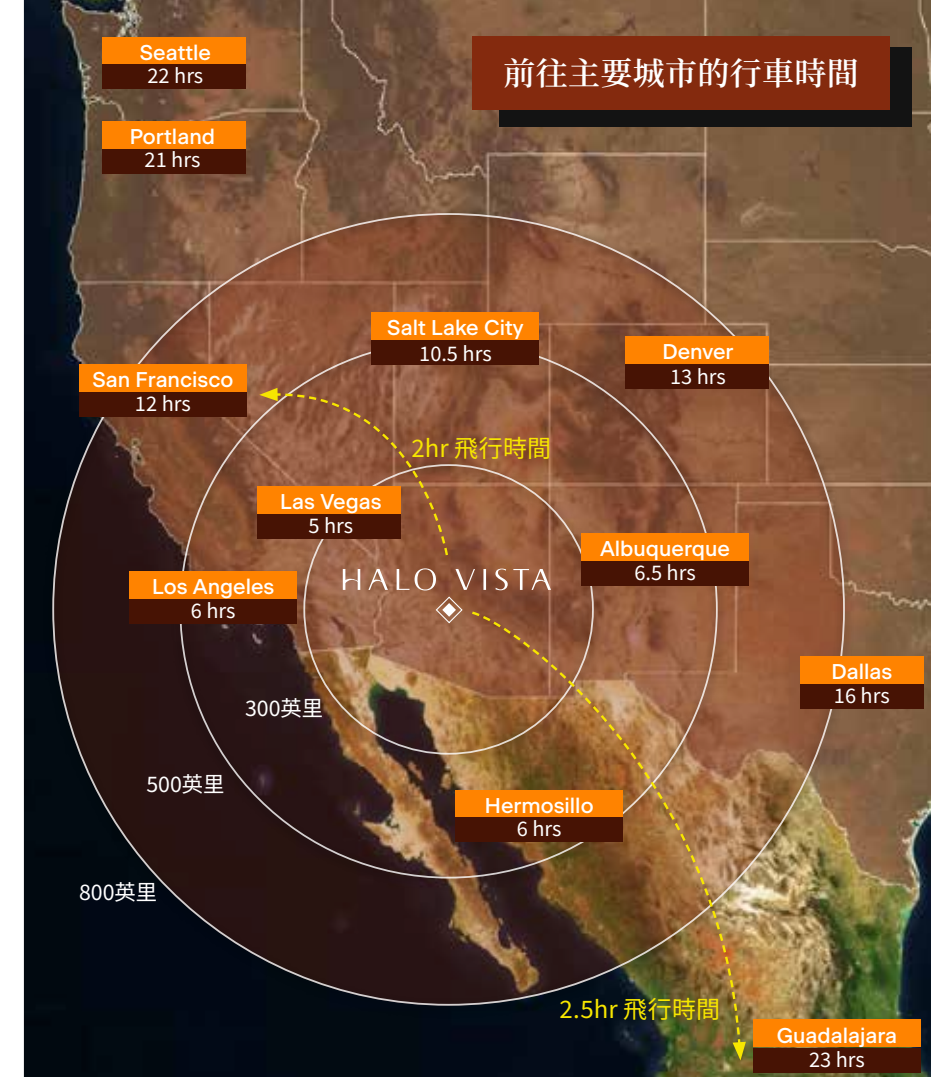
前往主要城市的行車時間

Seattle
22 hrs

Portland
21 hrs

Salt Lake City
10.5 hrs

Denver
13 hrs

San Francisco
12 hrs

2hr 飛行時間

Las Vegas
5 hrs

Albuquerque
6.5 hrs

Los Angeles
6 hrs

HALO VISTA

Dallas
16 hrs

300英里

500英里

Hermosillo
6 hrs

800英里

2.5hr 飛行時間

Guadalajara
23 hrs